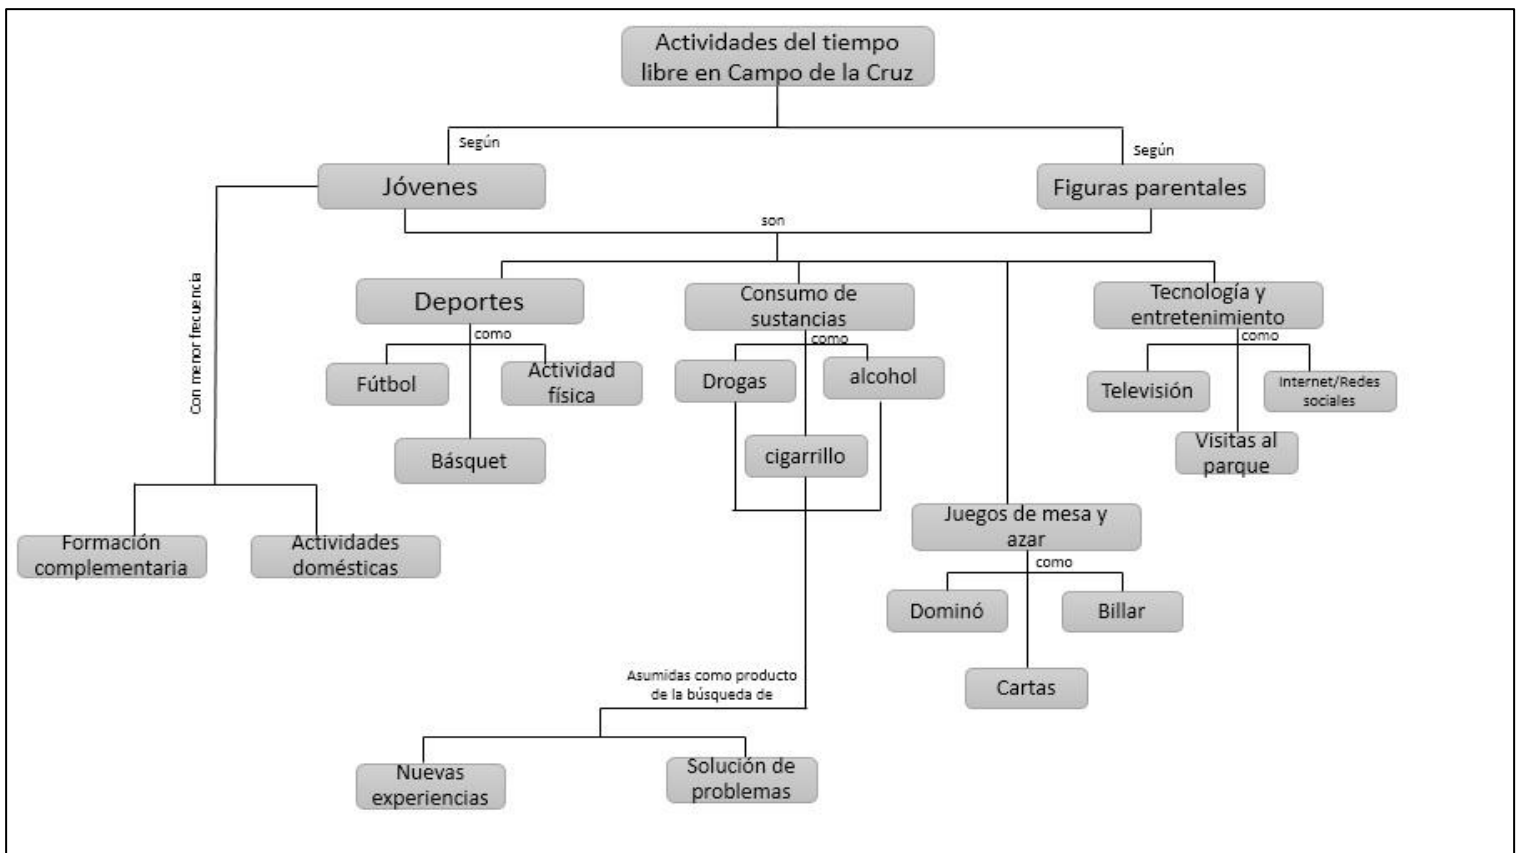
Actividades del tiempo libre en Campo de la Cruz

Según

Según

Jóvenes

Figuras parentales

son

Con menor frecuencia

Deportes

como

Fútbol

Actividad física

Básquet

Consumo de sustancias

como

Drogas

alcohol

cigarrillo

Tecnología y entretenimiento

como

Televisión

Internet/Redes sociales

Visitas al parque

Juegos de mesa y azar

como

Dominó

Billar

Cartas

Formación complementaria

Actividades domésticas

Asumidas como producto de la búsqueda de

Nuevas experiencias

Solución de problemas